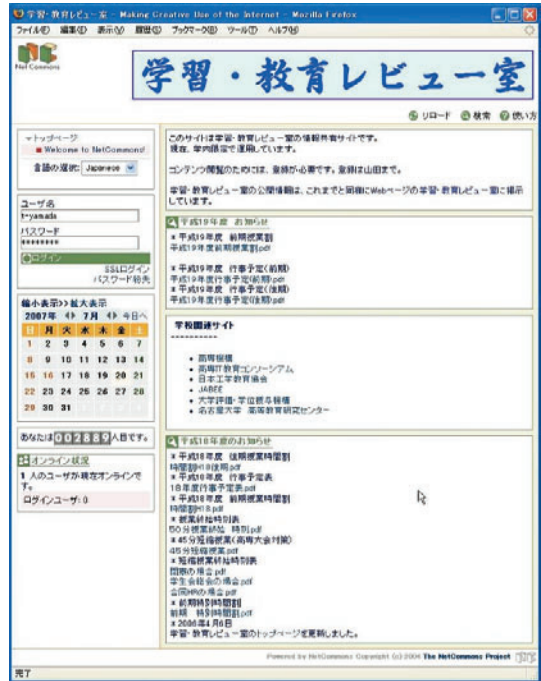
学習・教育レビュー室 - Making Creative Use of the Internet - Mozilla Firefox

ファイル(F) 編集(E) 表示(V) 履歴(S) ブックマーク(B) ツール(T) ヘルプ(H)

NetCommons

学習・教育レビュー室

リロード 検索 使い方

▼トップページ
■ Welcome to NetCommons!

言語の選択 Japanese

ユーザ名
t-yamada
パスワード
********
ログイン
SSLログイン
パスワード紛失

縮小表示>> 拡大表示
2007年 7月 今日へ

| 日 | 月 | 火 | 水 | 木 | 金 | 土 |
|---|---|---|---|---|---|---|
| 1 | 2 | 3 | 4 | 5 | 6 | 7 |
| 8 | 9 | 10 | 11 | 12 | 13 | 14 |
| 15 | 16 | 17 | 18 | 19 | 20 | 21 |
| 22 | 23 | 24 | 25 | 26 | 27 | 28 |
| 29 | 30 | 31 | | | | |

あなたは002889人目です。

オンライン状況
1 人のユーザが現在オンラインです。
ログインユーザ: 0

このサイトは学習・教育レビュー室の情報共有サイトです。
現在、学内限定で運用しています。

コンテンツ閲覧のためには、登録が必要です。登録は山田まで。

学習・教育レビュー室の公開情報は、これまでと同様にWebページの学習・教育レビュー室に掲示しています。

平成19年度 お知らせ
＊平成19年度 前期授業割
平成19年度前期授業割.pdf

＊平成19年度 行事予定(前期)
平成19年度行事予定(前期).pdf
＊平成19年度 行事予定(後期)
平成19年度行事予定(後期).pdf

学校関連サイト
----------

• 高専機構
• 高専IT教育コンソーシアム
• 日本工学教育協会
• JABEE
• 大学評価・学位授与機構
• 名古屋大学 高等教育研究センター

平成18年度のお知らせ
＊平成18年度 後期授業時間割
時間割H18後期.pdf
＊平成18年度 行事予定表
18年度行事予定表.pdf
＊平成18年度 前期授業時間割
時間割H18.pdf
＊授業終始時刻表
50分授業終始 時刻.pdf
＊45分短縮授業(高専大会対策)
45分短縮授業.pdf
＊短縮授業終始時刻表
団体の場合.pdf
学生会総会の場合.pdf
会同時の場合.pdf
＊前期時間割
前期 時間割.pdf
＊2006年4月6日
学習・教育レビュー室のトップページを更新しました。

Powered by NetCommons Copyright (c) 2006 The NetCommons Project

完了